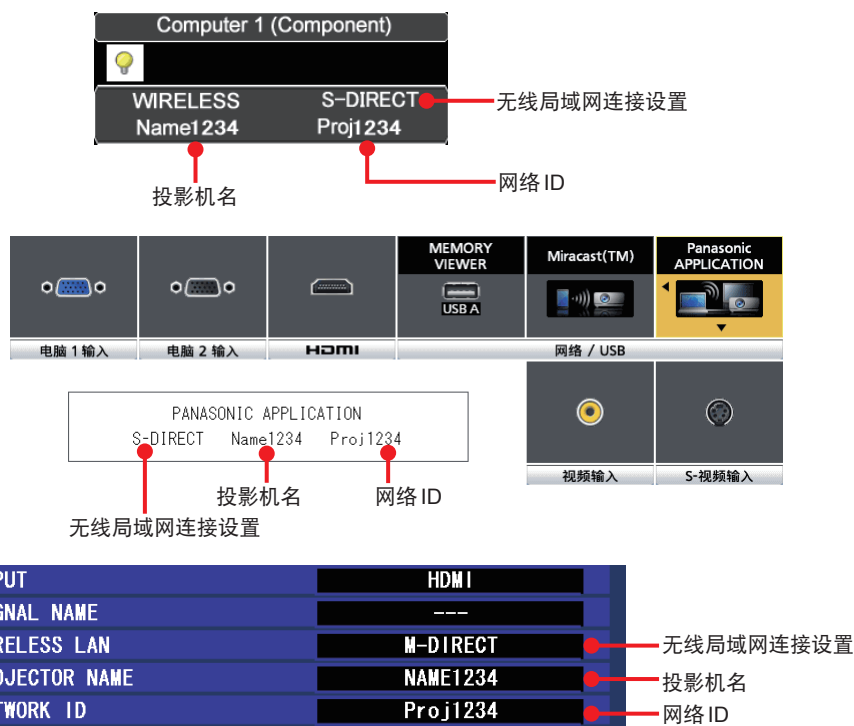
Computer 1 (Component)

WIRELESS S-DIRECT
Name1234 Proj1234

无线局域网连接设置

投影机名

网络 ID

MEMORY VIEWER

USB A

Miracast(TM)

Panasonic APPLICATION

电脑 1 输入

电脑 2 输入

HDMI

网络 / USB

PANASONIC APPLICATION
S-DIRECT Name1234 Proj1234

投影机名

网络 ID

无线局域网连接设置

视频输入

S-视频输入

| PUT | HDMI |
|---|---|
| GNAL NAME | --- |
| RELESS LAN | M-DIRECT |
| OJECTOR NAME | NAME1234 |
| TWORK ID | Proj1234 |

无线局域网连接设置

投影机名

网络 ID